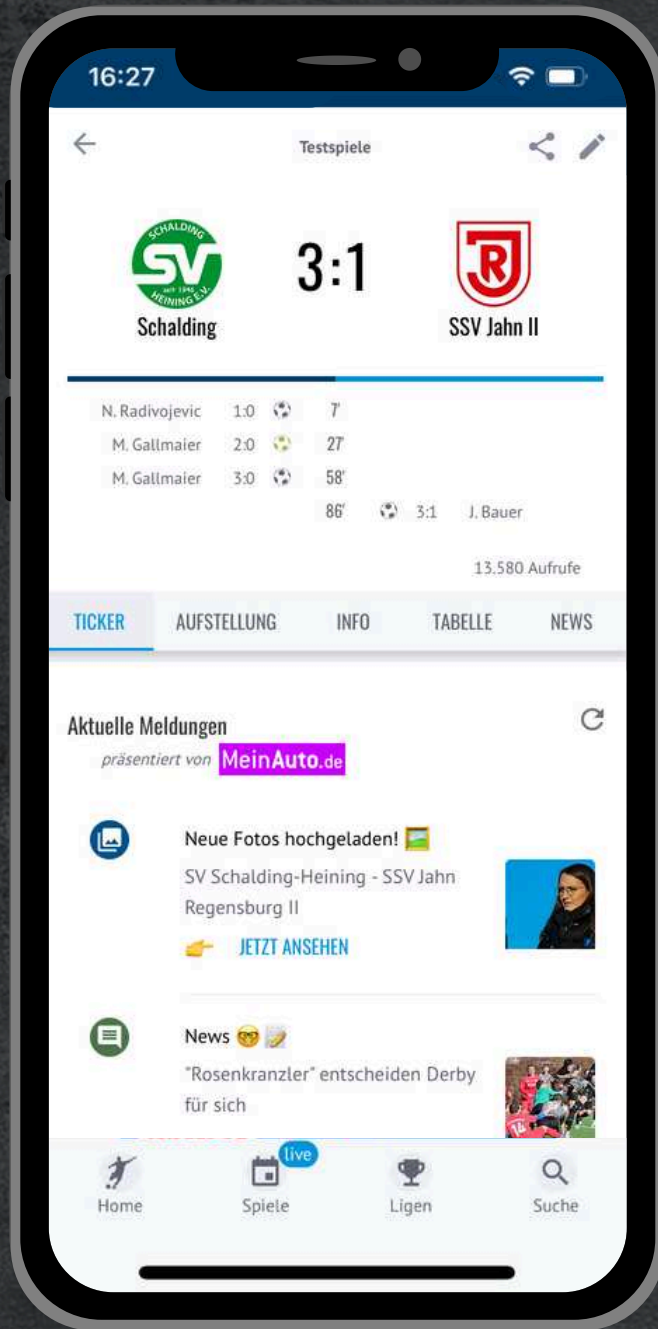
16:27

Testspiele

SCHALDING SV seit 1946 HEINING E.V.

Schalding

3:1

R

SSV Jahn II

N. Radivojevic 1:0 7'
M. Gallmaier 2:0 27'
M. Gallmaier 3:0 58'
86' 3:1 J. Bauer

13.580 Aufrufe

TICKER AUFSTELLUNG INFO TABELLE NEWS

Aktuelle Meldungen
präsentiert von MeinAuto.de

Neue Fotos hochgeladen! 🖼️
SV Schalding-Heining - SSV Jahn Regensburg II
👉 JETZT ANSEHEN

News 🤓📝
"Rosenkranzler" entscheiden Derby für sich

Home Spiele live Ligen Suche